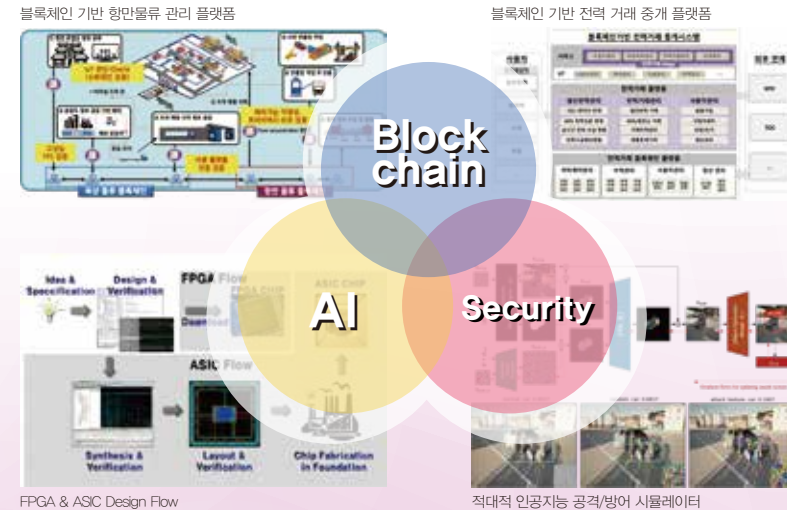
블록체인 기반 항만물류 관리 플랫폼

블록체인 기반 전력 거래 중개 플랫폼

Block chain

AI

Security

Idea & Specification

Design & Verification

FPGA Flow

ASIC CHIP

Download

ASIC Flow

Synthesis & Verification

Layout & Verification

Chip Fabrication in Foundation

FPGA & ASIC Design Flow

적대적 인공지능 공격/방어 시뮬레이터